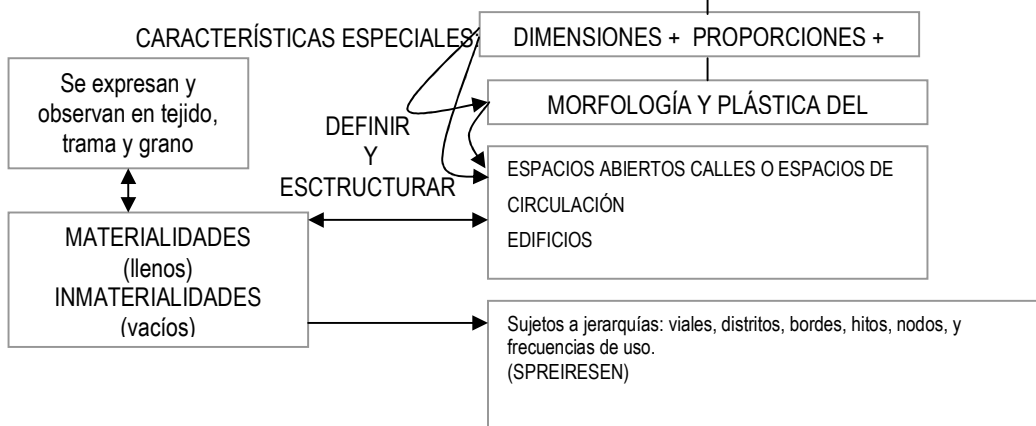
CARACTERÍSTICAS ESPECIALES:

DIMENSIONES + PROPORCIONES +

MORFOLOGÍA Y PLÁSTICA DEL

Se expresan y observan en tejido, trama y grano

DEFINIR Y ESCTRUCTURAR

ESPACIOS ABIERTOS CALLES O ESPACIOS DE CIRCULACIÓN
EDIFICIOS

MATERIALIDADES (llenos) INMATERIALIDADES (vacíos)

Sujetos a jerarquías: viales, distritos, bordes, hitos, nodos, y frecuencias de uso.
(SPREIRESEN)